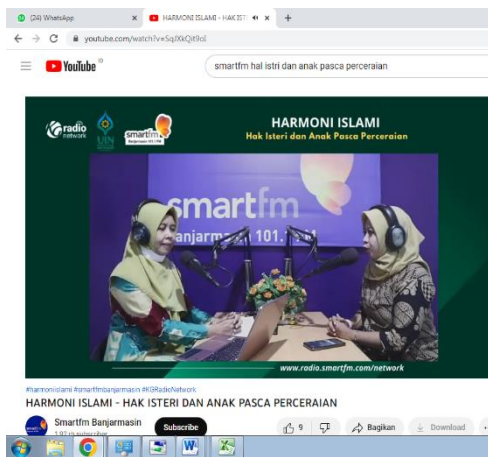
(24) WhatsApp
HARMONI ISLAMI - HAK ISTE
youtube.com/watch?v=SqJKkQit9oI
YouTube ID
smartfm hal istri dan anak pasca perceraian

radio network
UIN
smartfm Banjarmasin 101.1 FM
HARMONI ISLAMI
Hak Isteri dan Anak Pasca Perceraian
smartfm
Banjarmasin 101.1
www.radio.smartfm.com/network

#harmoniislami #smartfmbanjarmasin #KGRadioNetwork
HARMONI ISLAMI - HAK ISTERI DAN ANAK PASCA PERCERAIAN
Smartfm Banjarmasin
197 rb subscriber
Subscribe
9
Bagikan
Download